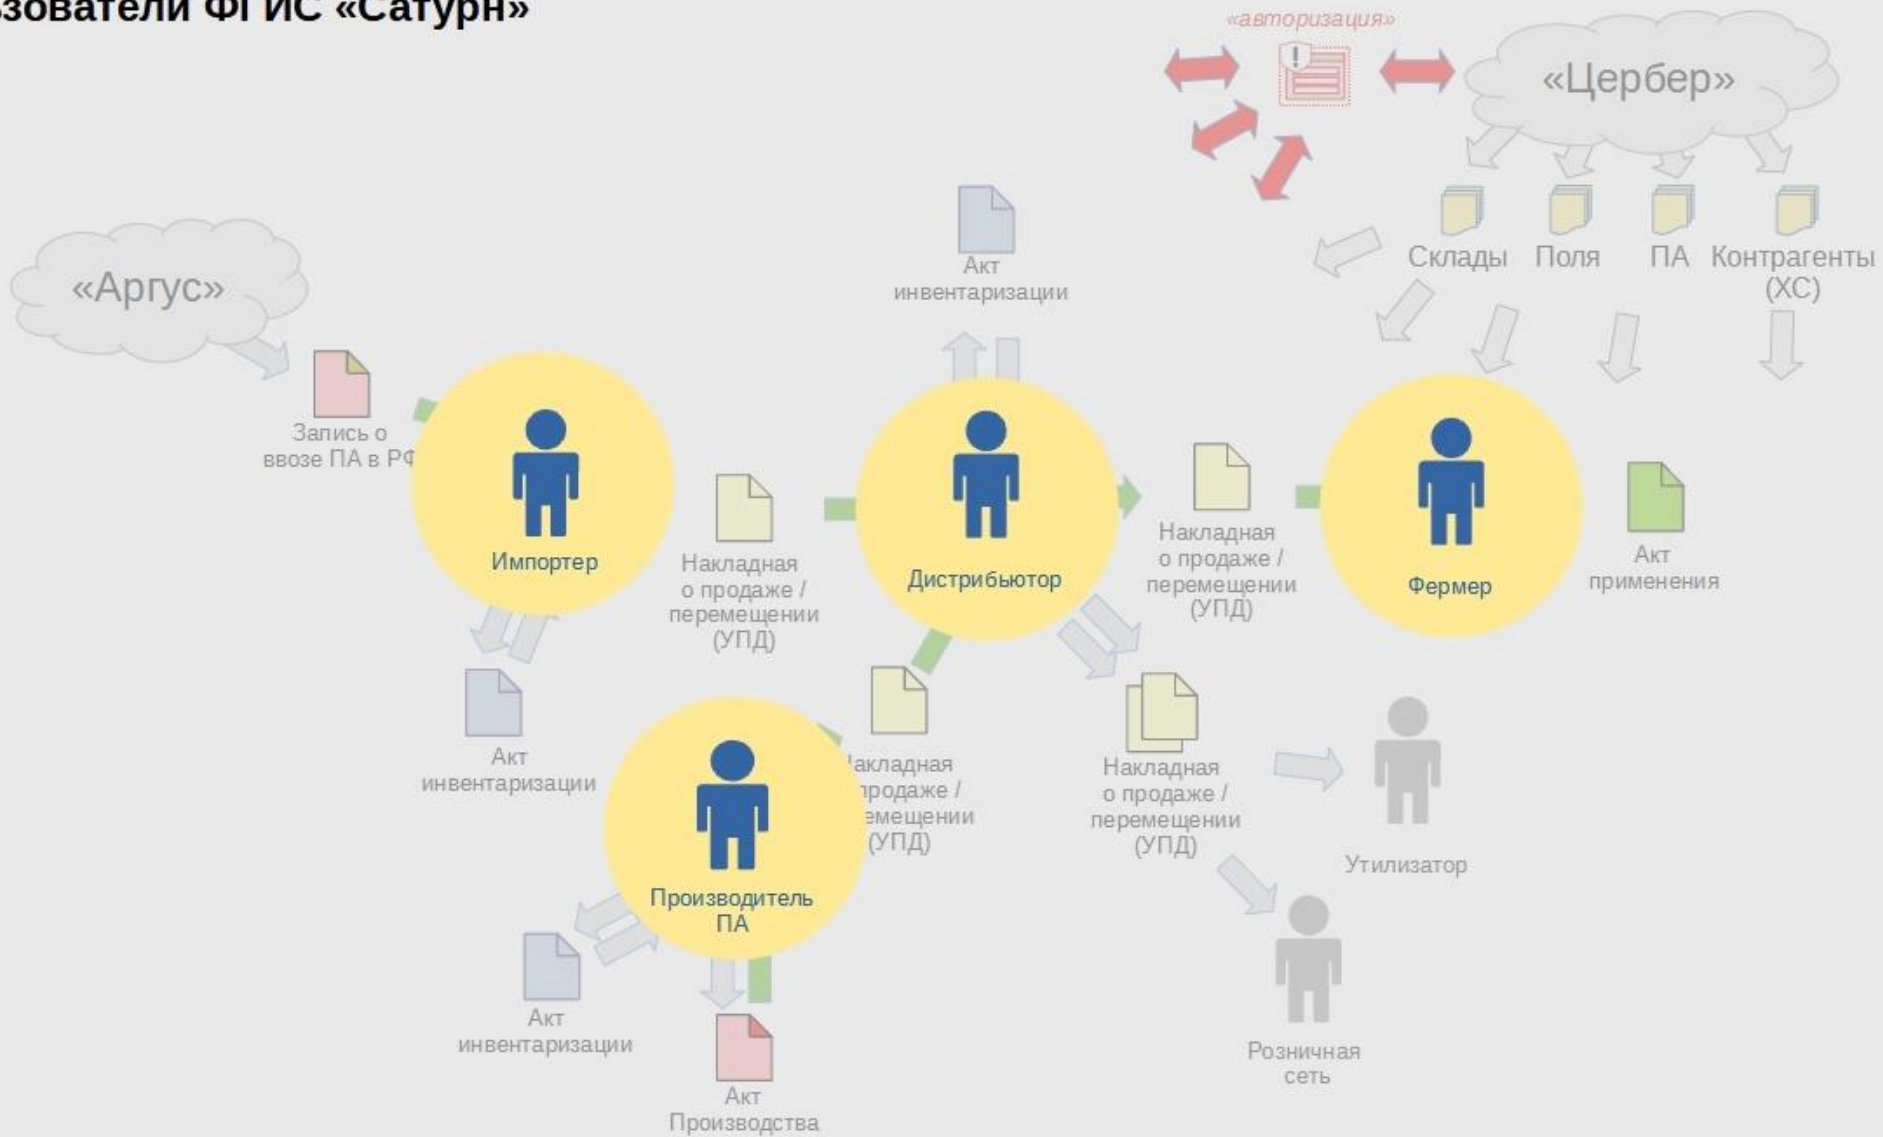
зователи ФГИС «Сатурн»

«авторизация»

«Цербер»

Склады Поля ПА Контрагенты (ХС)

«Аргус»

Акт инвентаризации

Запись о ввозе ПА в РФ

Импортер

Накладная о продаже / перемещении (УПД)

Дистрибьютор

Накладная о продаже / перемещении (УПД)

Фермер

Акт применения

Акт инвентаризации

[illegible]акладная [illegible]продаже / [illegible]емещении (УПД)

Накладная о продаже / перемещении (УПД)

Утилизатор

Производитель ПА

Акт инвентаризации

Акт Производства

Розничная сеть